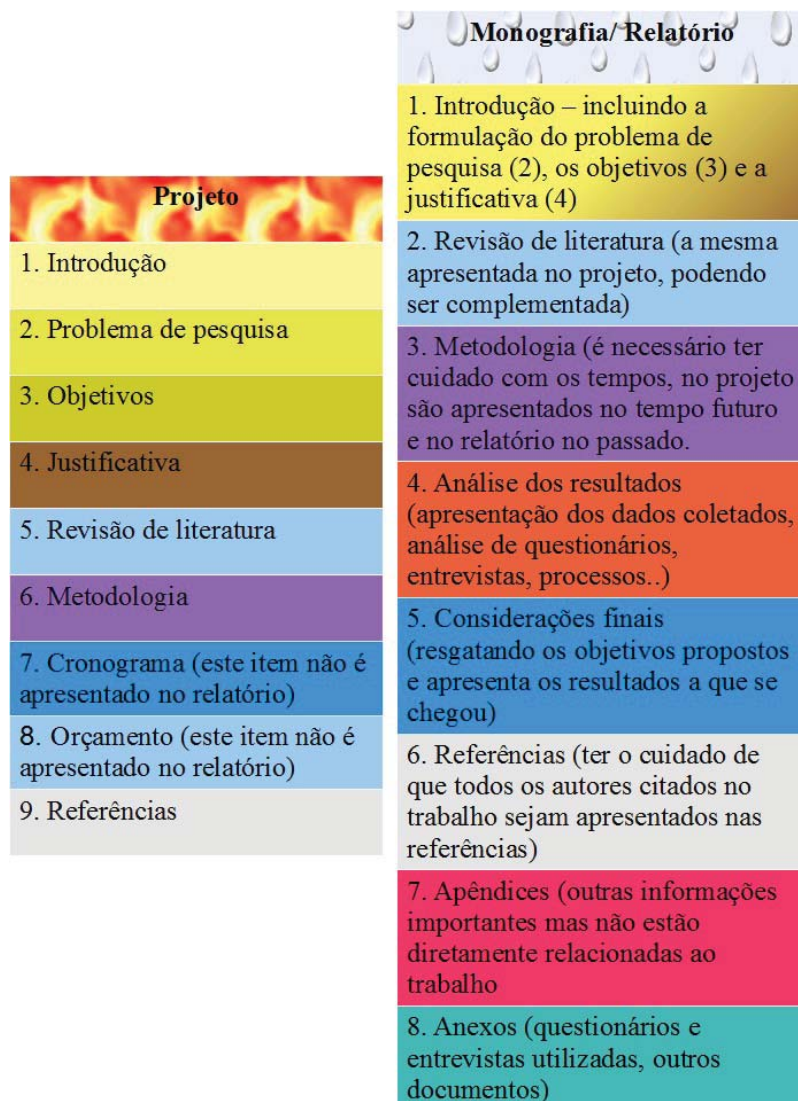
| Projeto |
|---|
| 1. Introdução |
| 2. Problema de pesquisa |
| 3. Objetivos |
| 4. Justificativa |
| 5. Revisão de literatura |
| 6. Metodologia |
| 7. Cronograma (este item não é apresentado no relatório) |
| 8. Orçamento (este item não é apresentado no relatório) |
| 9. Referências |

| Monografia/ Relatório |
|---|
| 1. Introdução – incluindo a formulação do problema de pesquisa (2), os objetivos (3) e a justificativa (4) |
| 2. Revisão de literatura (a mesma apresentada no projeto, podendo ser complementada) |
| 3. Metodologia (é necessário ter cuidado com os tempos, no projeto são apresentados no tempo futuro e no relatório no passado. |
| 4. Análise dos resultados (apresentação dos dados coletados, análise de questionários, entrevistas, processos..) |
| 5. Considerações finais (resgatando os objetivos propostos e apresenta os resultados a que se chegou) |
| 6. Referências (ter o cuidado de que todos os autores citados no trabalho sejam apresentados nas referências) |
| 7. Apêndices (outras informações importantes mas não estão diretamente relacionadas ao trabalho |
| 8. Anexos (questionários e entrevistas utilizadas, outros documentos) |